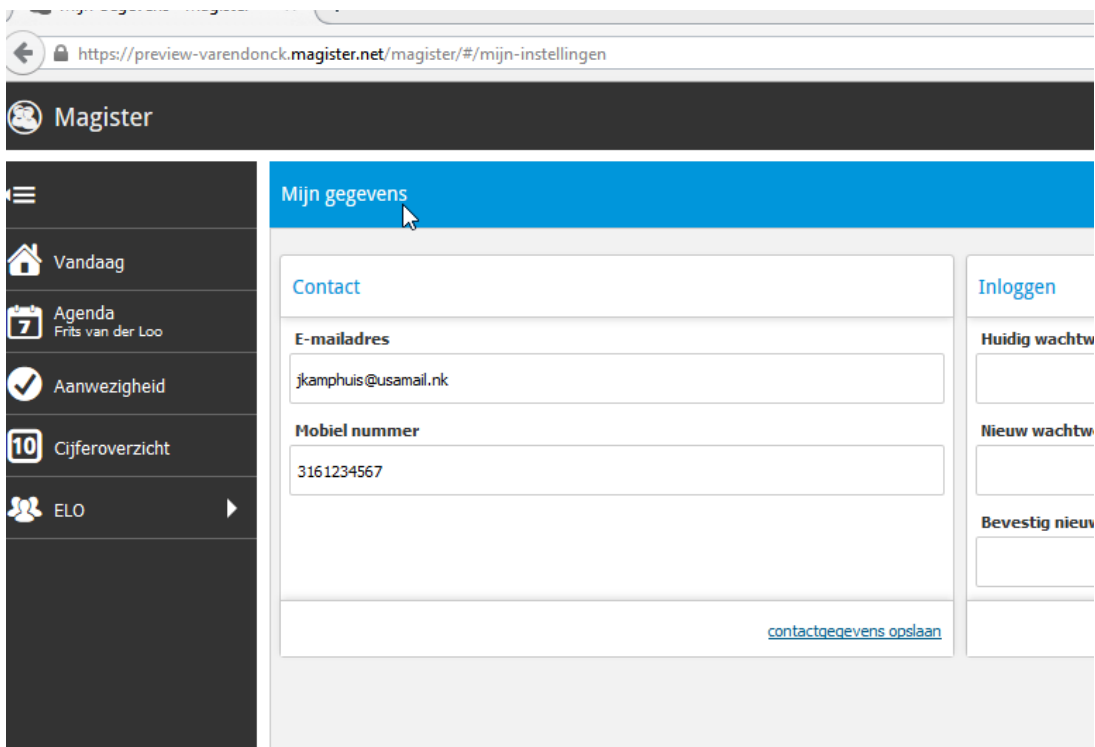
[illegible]

https://preview-varendonck.magister.net/magister/#/mijn-instellingen

Magister

Vandaag

7 Agenda
Frits van der Loo

Aanwezigheid

10 Cijferoverzicht

ELO

Mijn gegevens

Contact

E-mailadres

jkamphuis@usamail.nk

Mobiel nummer

3161234567

contactgegevens opslaan

Inloggen

Huidig wachtw

Nieuw wachtw

Bevestig nieuw